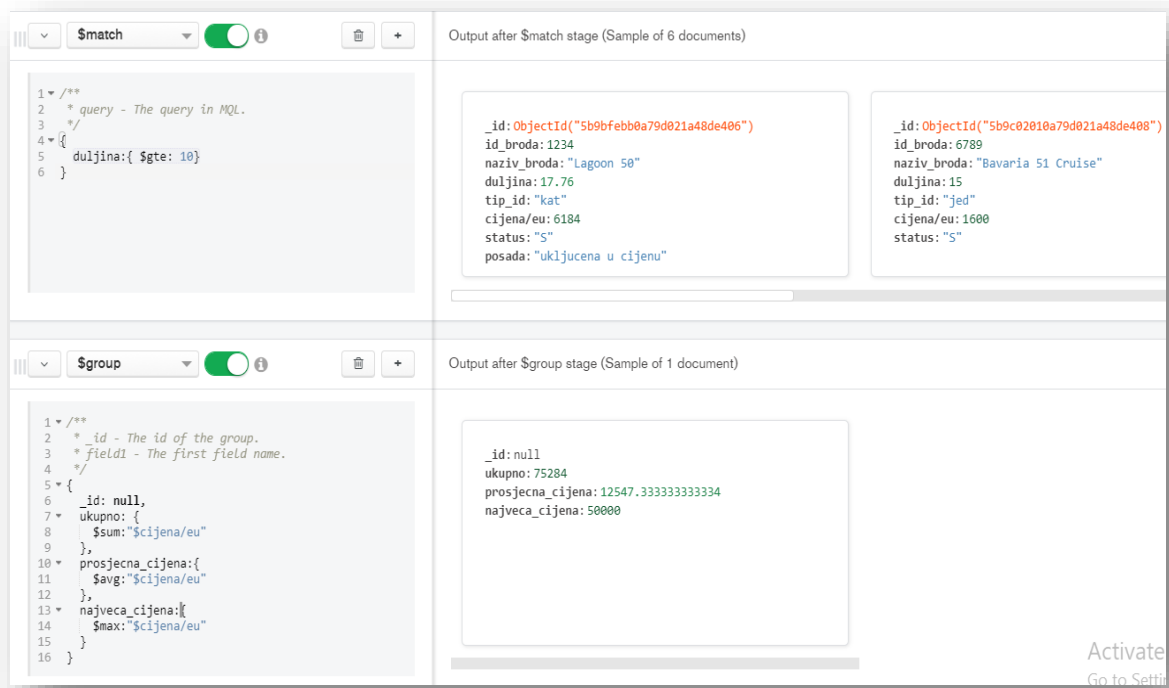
$match

Output after $match stage (Sample of 6 documents)

1 /**
2 * query - The query in MQL.
3 */
4 {
5 duljina:{ $gte: 10}
6 }

_id: ObjectId("5b9bfebb0a79d021a48de406")
id_broda: 1234
naziv_broda: "Lagoon 50"
duljina: 17.76
tip_id: "kat"
cijena/eu: 6184
status: "S"
posada: "ukljucena u cijenu"

_id: ObjectId("5b9c02010a79d021a48de408")
id_broda: 6789
naziv_broda: "Bavaria 51 Cruise"
duljina: 15
tip_id: "jed"
cijena/eu: 1600
status: "S"

$group

Output after $group stage (Sample of 1 document)

1 /**
2 * _id - The id of the group.
3 * field1 - The first field name.
4 */
5 {
6 _id: null,
7 ukupno: {
8 $sum:"$cijena/eu"
9 },
10 prosjecna_cijena:{
11 $avg:"$cijena/eu"
12 },
13 najveca_cijena:{
14 $max:"$cijena/eu"
15 }
16 }

_id: null
ukupno: 75284
prosjecna_cijena: 12547.333333333334
najveca_cijena: 50000

Activate
Go to Setti